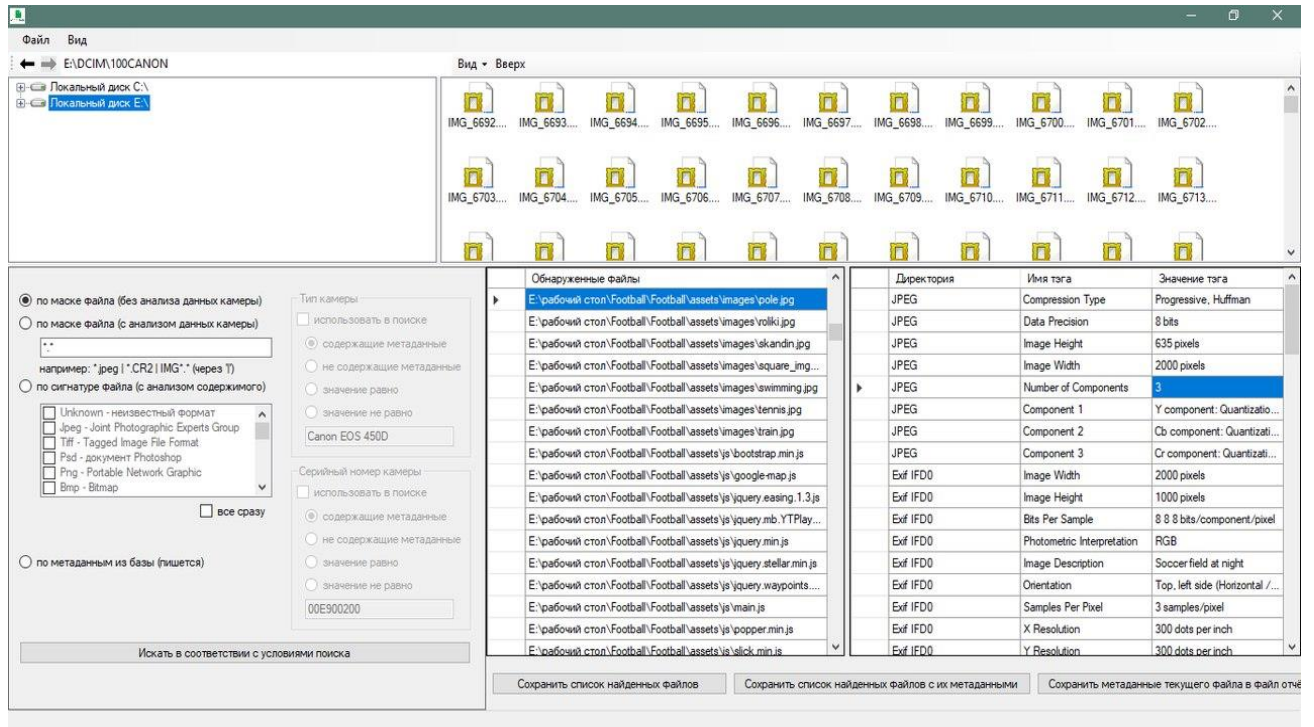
Файл Вид

E:\DCIM\100CANON

Вид ▾ Вверх

Локальный диск C:\
Локальный диск E:\

IMG_6692.... IMG_6693.... IMG_6694.... IMG_6695.... IMG_6696.... IMG_6697.... IMG_6698.... IMG_6699.... IMG_6700.... IMG_6701.... IMG_6702....

IMG_6703.... IMG_6704.... IMG_6705.... IMG_6706.... IMG_6707.... IMG_6708.... IMG_6709.... IMG_6710.... IMG_6711.... IMG_6712.... IMG_6713....

по маске файла (без анализа данных камеры)
по маске файла (с анализом данных камеры)
*.*
например: *.jpeg | *.CR2 | IMG*.* (через '|')
по сигнатуре файла (с анализом содержимого)

Unknown - неизвестный формат
Jpeg - Joint Photographic Experts Group
Tiff - Tagged Image File Format
Psd - документ Photoshop
Png - Portable Network Graphic
Bmp - Bitmap

все сразу

по метаданным из базы (пишется)

Тип камеры
использовать в поиске
содержащие метаданные
не содержащие метаданные
значение равно
значение не равно
Canon EOS 450D

Серийный номер камеры
использовать в поиске
содержащие метаданные
не содержащие метаданные
значение равно
значение не равно
00E900200

Искать в соответствии с условиями поиска

| Обнаруженные файлы |
|---|
| E:\рабочий стол\Football\Football\assets\images\pole.jpg |
| E:\рабочий стол\Football\Football\assets\images\roliki.jpg |
| E:\рабочий стол\Football\Football\assets\images\skandin.jpg |
| E:\рабочий стол\Football\Football\assets\images\square_img... |
| E:\рабочий стол\Football\Football\assets\images\swimming.jpg |
| E:\рабочий стол\Football\Football\assets\images\tennis.jpg |
| E:\рабочий стол\Football\Football\assets\images\train.jpg |
| E:\рабочий стол\Football\Football\assets\js\bootstrap.min.js |
| E:\рабочий стол\Football\Football\assets\js\google-map.js |
| E:\рабочий стол\Football\Football\assets\js\jquery.easing.1.3.js |
| E:\рабочий стол\Football\Football\assets\js\jquery.mb.YTPlay... |
| E:\рабочий стол\Football\Football\assets\js\jquery.min.js |
| E:\рабочий стол\Football\Football\assets\js\jquery.stellar.min.js |
| E:\рабочий стол\Football\Football\assets\js\jquery.waypoints.... |
| E:\рабочий стол\Football\Football\assets\js\main.js |
| E:\рабочий стол\Football\Football\assets\js\popper.min.js |
| E:\рабочий стол\Football\Football\assets\js\slick.min.js |

| Директория | Имя тэга | Значение тэга |
|---|---|---|
| JPEG | Compression Type | Progressive, Huffman |
| JPEG | Data Precision | 8 bits |
| JPEG | Image Height | 635 pixels |
| JPEG | Image Width | 2000 pixels |
| JPEG | Number of Components | 3 |
| JPEG | Component 1 | Y component: Quantizatio... |
| JPEG | Component 2 | Cb component: Quantizati... |
| JPEG | Component 3 | Cr component: Quantizati... |
| Exif IFD0 | Image Width | 2000 pixels |
| Exif IFD0 | Image Height | 1000 pixels |
| Exif IFD0 | Bits Per Sample | 8 8 8 bits/component/pixel |
| Exif IFD0 | Photometric Interpretation | RGB |
| Exif IFD0 | Image Description | Soccer field at night |
| Exif IFD0 | Orientation | Top, left side (Horizontal /... |
| Exif IFD0 | Samples Per Pixel | 3 samples/pixel |
| Exif IFD0 | X Resolution | 300 dots per inch |
| Exif IFD0 | Y Resolution | 300 dots per inch |

Сохранить список найденных файлов    Сохранить список найденных файлов с их метаданными    Сохранить метаданные текущего файла в файл отчё